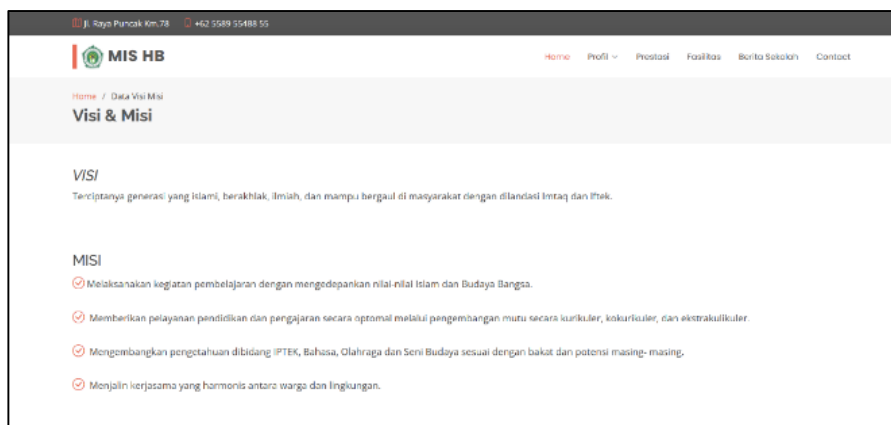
Jl. Raya Puncak Km.78 +62 5589 55488 55

MIS HB

Home Profil Prestasi Fasilitas Berita Sekolah Contact

Home / Data Visi Misi

Visi & Misi

VISI

Terciptanya generasi yang islami, berakhlak, ilmiah, dan mampu bergaul di masyarakat dengan dilandasi Imtaq dan Iftek.

MISI

Melaksanakan kegiatan pembelajaran dengan mengedepankan nilai-nilai Islam dan Budaya Bangsa.

Memberikan pelayanan pendidikan dan pengajaran secara optomal melalui pengembangan mutu secara kurikuler, kokurikuler, dan ekstrakulikuler.

Mengembangkan pengetahuan dibidang IPTEK, Bahasa, Olahraga dan Seni Budaya sesuai dengan bakat dan potensi masing- masing.

Menjalin kerjasama yang harmonis antara warga dan lingkungan.